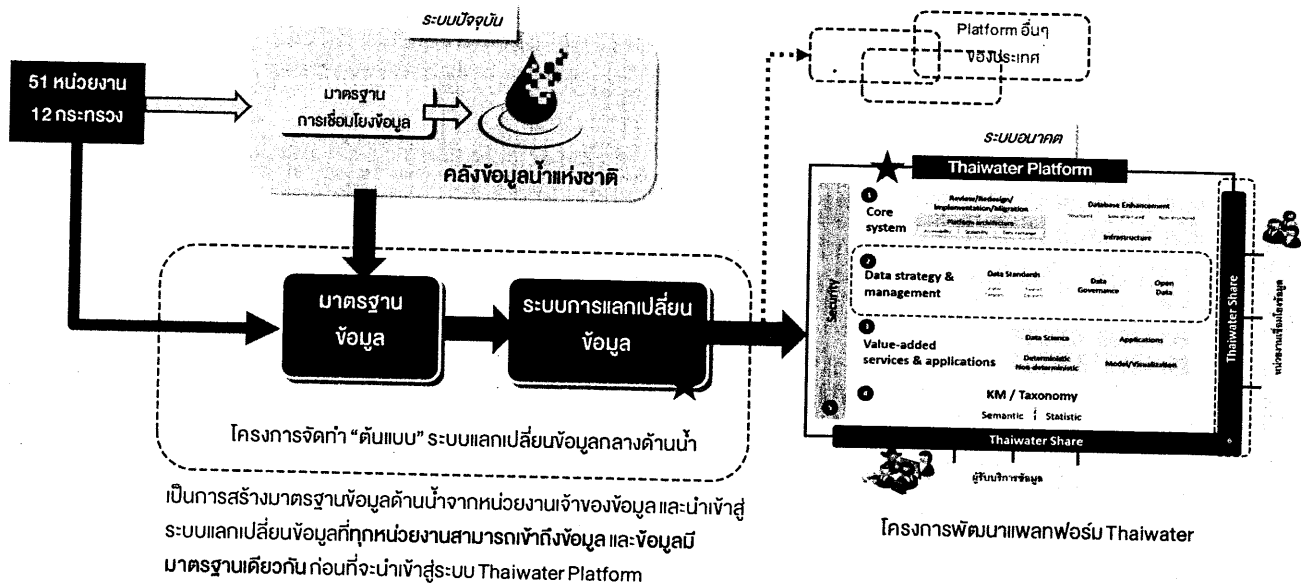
ระบบปัจจุบัน

51 หน่วยงาน
12 กระทรวง

มาตรฐาน
การเชื่อมโยงข้อมูล

คลังข้อมูลน้ำแห่งชาติ

Platform อื่นๆ
ของประเทศ

ระบบอนาคต

Thaiwater Platform

1 Core system
Review/Redesign/ Implementation/Migration
Platform Architecture
Database Enhancement
Infrastructure

2 Data strategy & management
Data Standards
Data Governance
Open Data

3 Value-added services & applications
Data Science
Applications
Deterministic Non-deterministic
Model/Visualization

4 KM / Taxonomy
Semantic | Statistic

Security

Thaiwater Share

Thaiwater Share

หน่วยงานเชื่อมโยงข้อมูล

ผู้รับบริการข้อมูล

มาตรฐาน
ข้อมูล

ระบบการแลกเปลี่ยน
ข้อมูล

โครงการจัดทำ "ต้นแบบ" ระบบแลกเปลี่ยนข้อมูลกลางด้านน้ำ

เป็นการสร้างมาตรฐานข้อมูลด้านน้ำจากหน่วยงานเจ้าของข้อมูล และนำเข้าสู่ระบบแลกเปลี่ยนข้อมูลที่ทุกหน่วยงานสามารถเข้าถึงข้อมูล และข้อมูลมีมาตรฐานเดียวกัน ก่อนที่จะนำเข้าสู่ระบบ Thaiwater Platform

โครงการพัฒนาแพลทฟอร์ม Thaiwater